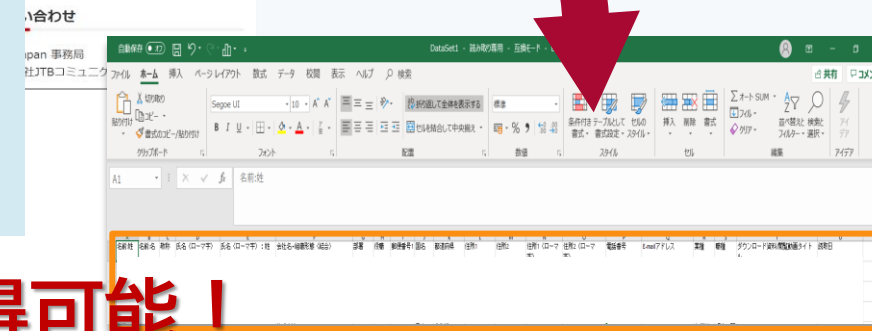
い合わせ
pan 事務局
社JTBコミュニク

自動保存 オフ
DataSet1 - 読み取り専用 - 互換モード
ファイル ホーム 挿入 ページレイアウト 数式 データ 校閲 表示 ヘルプ 検索
共有 コメント
切り取り
コピー
貼り付け
書式のコピー/貼り付け
クリップボード
Segoe UI
10
B I U
フォント
折り返して全体を表示する
セルを結合して中央揃え
配置
標準
数値
条件付き書式
テーブルとして書式設定
セルのスタイル
スタイル
挿入
削除
書式
セル
オート SUM
フィル
クリア
並べ替えとフィルター
検索と選択
編集
アイデア
A1
名前:姓

| 名前:姓 | 名前:名 | 敬称 | 氏名(ローマ字):姓 | 氏名(ローマ字):名 | 会社名・組織名称(組合) | 部署 | 役職 | 郵便番号 | 国名 | 都道府県 | 住所1 | 住所2 | 住所1(ローマ字) | 住所2(ローマ字) | 電話番号 | E-mailアドレス | 業種 | 職種 | ダウンロード資料/閲覧動画タイトル | 閲覧日 |

得可能！